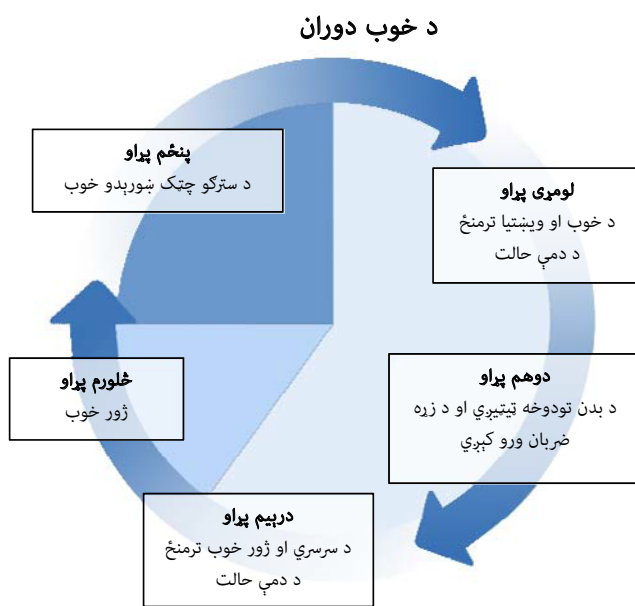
د خوب دوران

لومړی پړاو
د خوب او ويښتيا ترمنځ د دمې حالت

دوهم پړاو
د بدن تودوخه ټيټيږي او د زړه ضربان ورو کېږي

دريم پړاو
د سرسري او ژور خوب ترمنځ د دمې حالت

څلورم پړاو
ژور خوب

پنځم پړاو
د سترګو چټک ښورېدو خوب